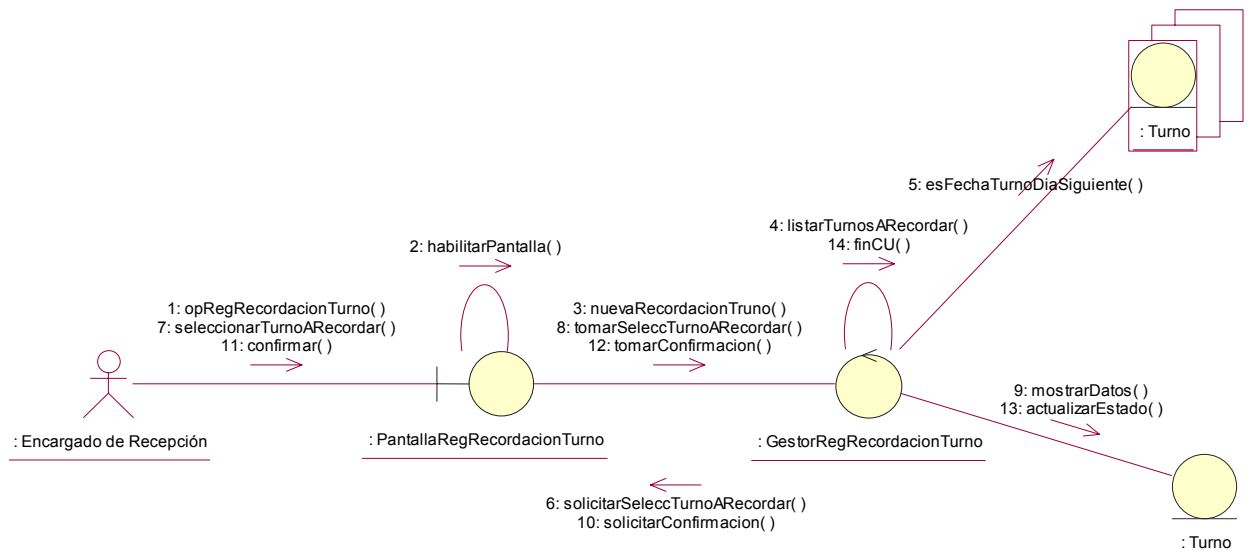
: Turno

5: esFechaTurnoDiaSiguiente( )

4: listarTurnosARecordar( )
14: finCU( )

2: habilitarPantalla( )

1: opRegRecordacionTurno( )
7: seleccionarTurnoARecordar( )
11: confirmar( )

3: nuevaRecordacionTruno( )
8: tomarSeleccTurnoARecordar( )
12: tomarConfirmacion( )

9: mostrarDatos( )
13: actualizarEstado( )

: Encargado de Recepción

: PantallaRegRecordacionTurno

: GestorRegRecordacionTurno

6: solicitarSeleccTurnoARecordar( )
10: solicitarConfirmacion( )

: Turno